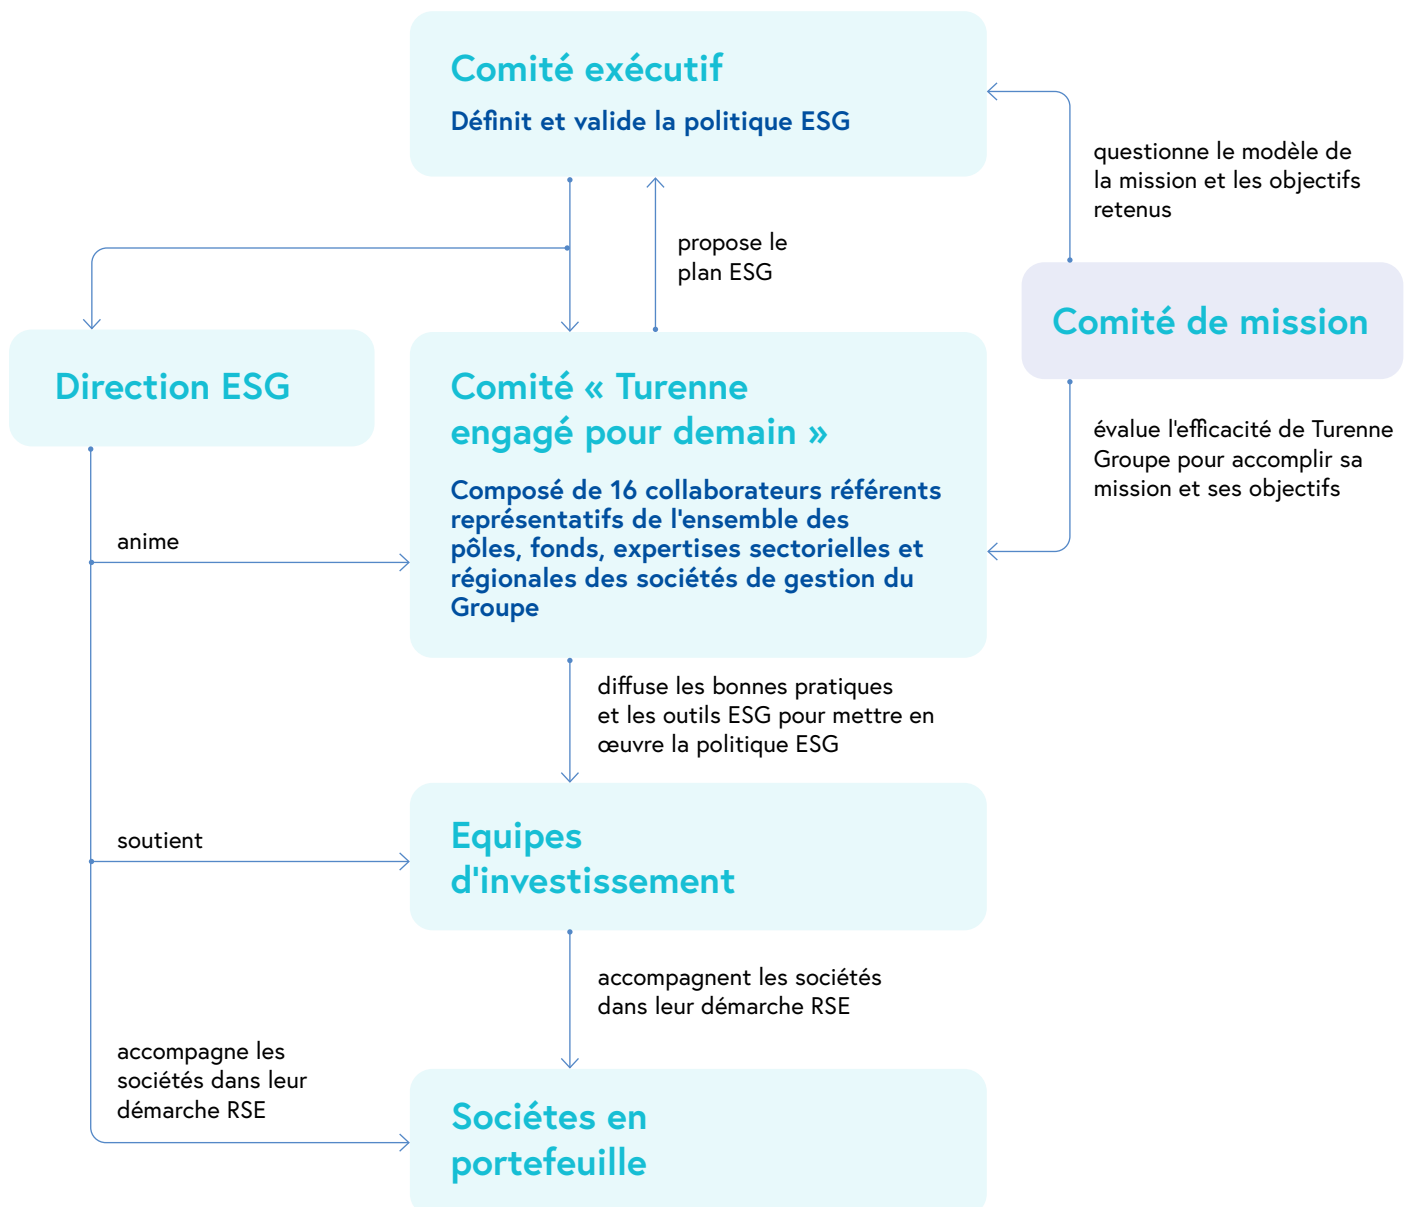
Comité exécutif

Définit et valide la politique ESG

questionne le modèle de la mission et les objectifs retenus

propose le plan ESG

Comité de mission

Direction ESG

Comité « Turenne engagé pour demain »

Composé de 16 collaborateurs référents représentatifs de l'ensemble des pôles, fonds, expertises sectorielles et régionales des sociétés de gestion du Groupe

évalue l'efficacité de Turenne Groupe pour accomplir sa mission et ses objectifs

anime

diffuse les bonnes pratiques et les outils ESG pour mettre en œuvre la politique ESG

soutient

Equipes d'investissement

accompagnent les sociétés dans leur démarche RSE

accompagne les sociétés dans leur démarche RSE

Sociétes en portefeuille